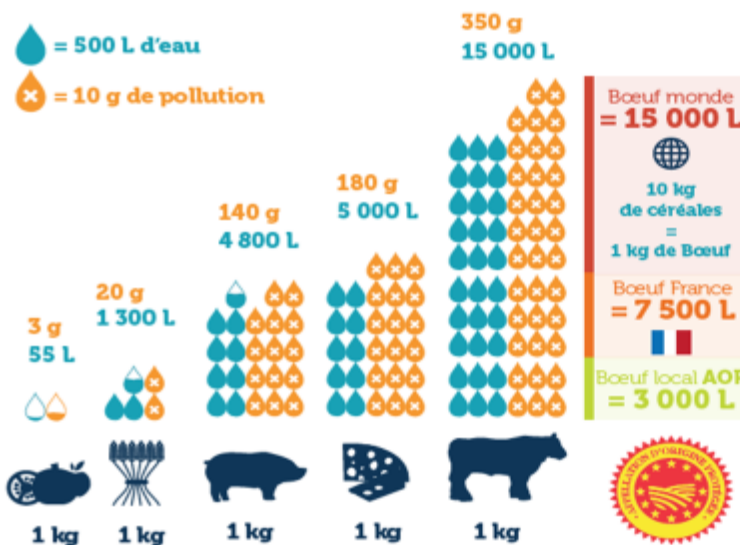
= 500 L d'eau

= 10 g de pollution

3 g
55 L

20 g
1 300 L

140 g
4 800 L

180 g
5 000 L

350 g
15 000 L

Bœuf monde
= 15 000 L

10 kg
de céréales
=
1 kg de Bœuf

Bœuf France
= 7 500 L

Bœuf local AOP
= 3 000 L

APPELLATION D'ORIGINE PROTÉGÉE

1 kg

1 kg

1 kg

1 kg

1 kg